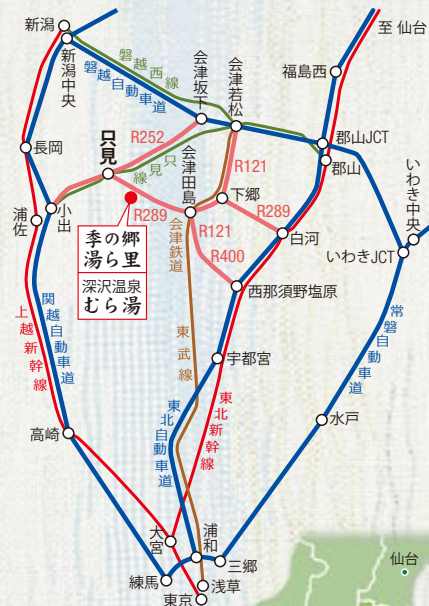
至 仙台
新潟
新潟中央
磐越西線
磐越自動車道
会津坂下
会津若松
福島西
長岡
R252
只見
只見線
郡山JCT
郡山
会津田島
R121
下郷
いわき中央
浦佐
小出
R289
R289
白河
季の郷
湯ら里
会津鉄道
R121
いわきJCT
深沢温泉
むら湯
R400
西那須野塩原
上越新幹線
関越自動車道
常磐自動車道
東武線
宇都宮
東北新幹線
東北自動車道
水戸
高崎
大宮
浦和
三郷
仙台
練馬
東京
浅草